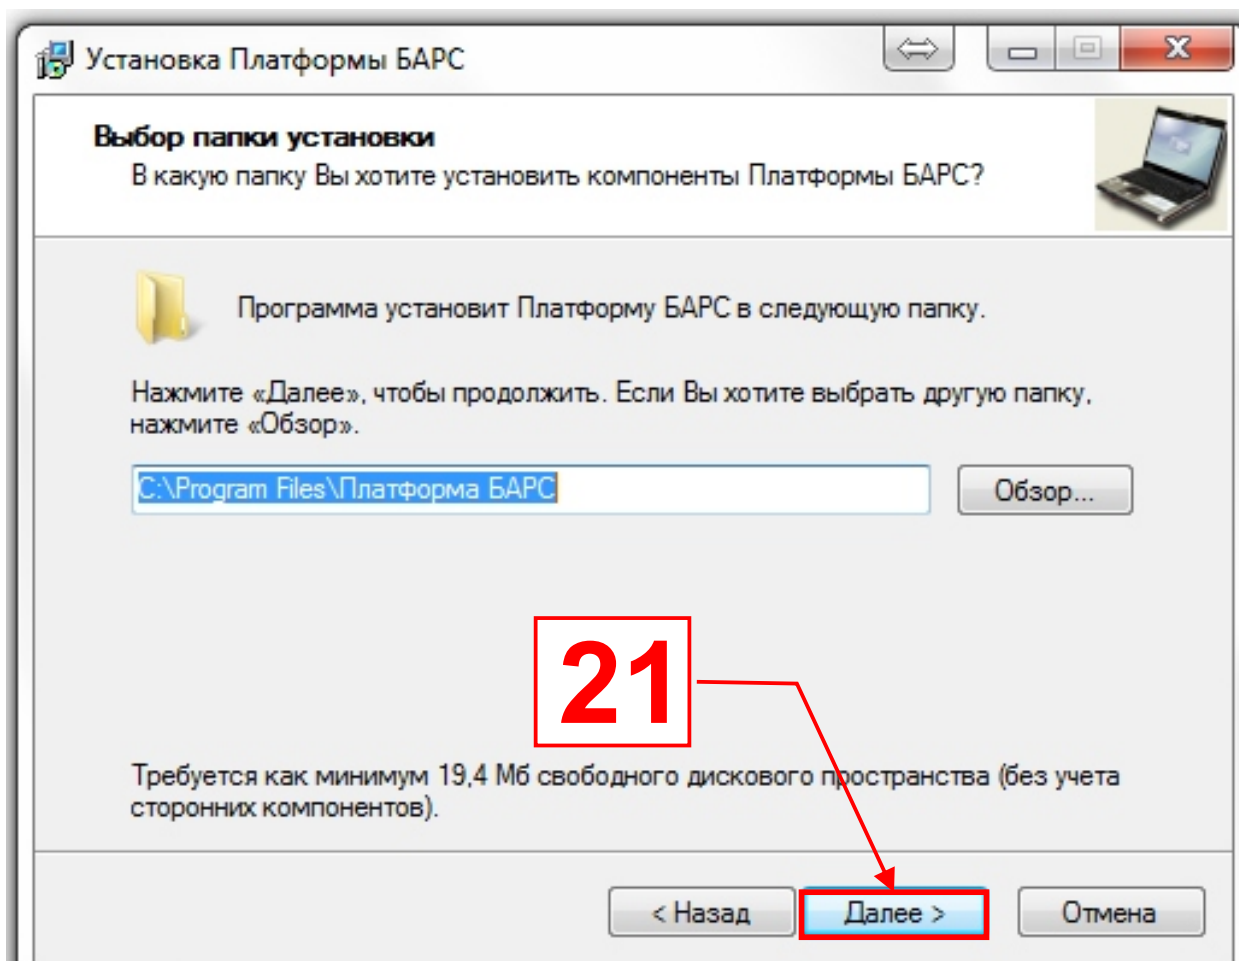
Установка Платформы БАРС

Выбор папки установки
В какую папку Вы хотите установить компоненты Платформы БАРС?

Программа установит Платформу БАРС в следующую папку.

Нажмите «Далее», чтобы продолжить. Если Вы хотите выбрать другую папку, нажмите «Обзор».

C:\Program Files\Платформа БАРС

Обзор...

21

Требуется как минимум 19,4 Мб свободного дискового пространства (без учета сторонних компонентов).

< Назад

Далее >

Отмена